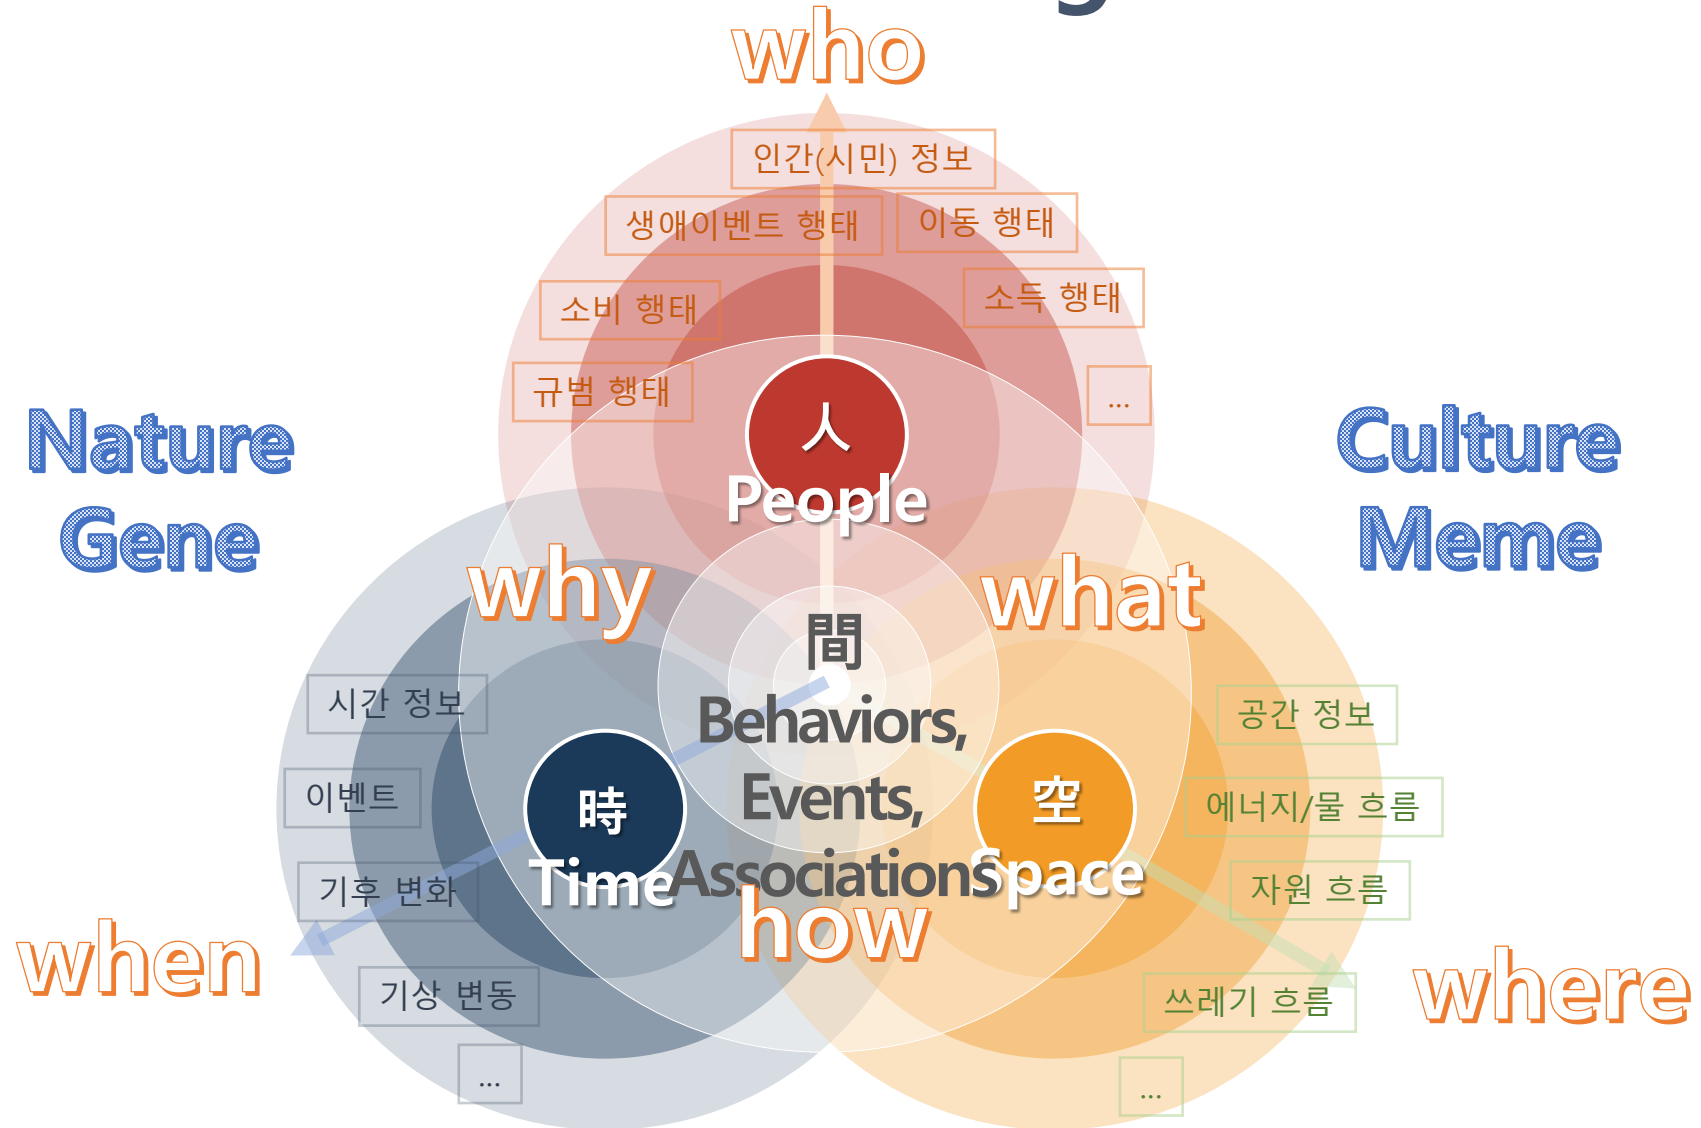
who

인간(시민) 정보

생애이벤트 행태

이동 행태

소비 행태

소득 행태

규범 행태

...

Nature Gene

Culture Meme

人

People

why

what

間

Behaviors, Events, Associations

시간 정보

이벤트

기후 변화

기상 변동

...

時

Time

空

Space

how

공간 정보

에너지/물 흐름

자원 흐름

쓰레기 흐름

...

when

where